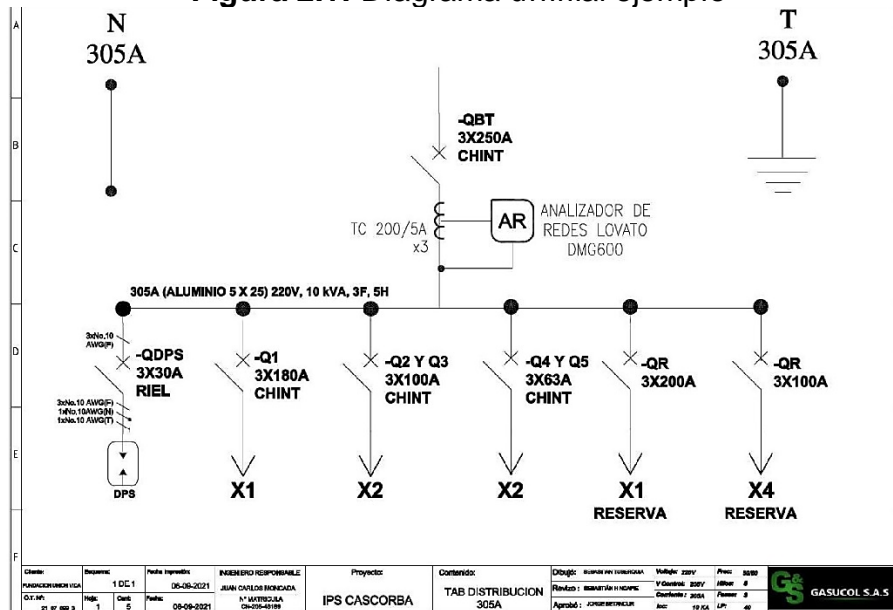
Figura 2.7: Diagrama unifilar ejemplo

A
B
C
D
E
F

N
305A

T
305A

-QBT
3X250A
CHINT

TC 200/5A
x3

AR

ANALIZADOR DE
REDES LOVATO
DMG600

305A (ALUMINIO 5 X 25) 220V, 10 kVA, 3F, 5H

3xNo.10
AWG(F)

-QDPS
3X30A
RIEL

3xNo.10 AWG(F)
1xNo.10AWG(N)
1xNo.10 AWG(T)

DPS

-Q1
3X180A
CHINT

X1

-Q2 Y Q3
3X100A
CHINT

X2

-Q4 Y Q5
3X63A
CHINT

X2

-QR
3X200A

X1
RESERVA

-QR
3X100A

X4
RESERVA

| Cliente: | Esquema: | Fecha impresión: | INGENIERO RESPONSABLE | Proyecto: | Contenido: | Dibujó: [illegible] | Voltaje: 220V | Frec: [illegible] | |
|---|---|---|---|---|---|---|---|---|---|
| FUNDACION UNION VIDA | 1 DE 1 | 06-09-2021 | JUAN CARLOS MONCADA | IPS CASCORBA | TAB DISTRIBUCION 305A | Revisó: SEBASTIAN H NOAPE | V Control: 220V | Hilos: 5 | GASUCOL S.A.S |
| O.T. Nº: 21 07 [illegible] | Hoja: 1 Cant: 5 | Fecha: 06-09-2021 | Nº MATRICULA CN-205-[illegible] | | | Aprobó: JORGE BETANCUR | Corriente: 305A | Fases: 3 | |
| | | | | | | | Icc: 10 KA | LP: 40 | |